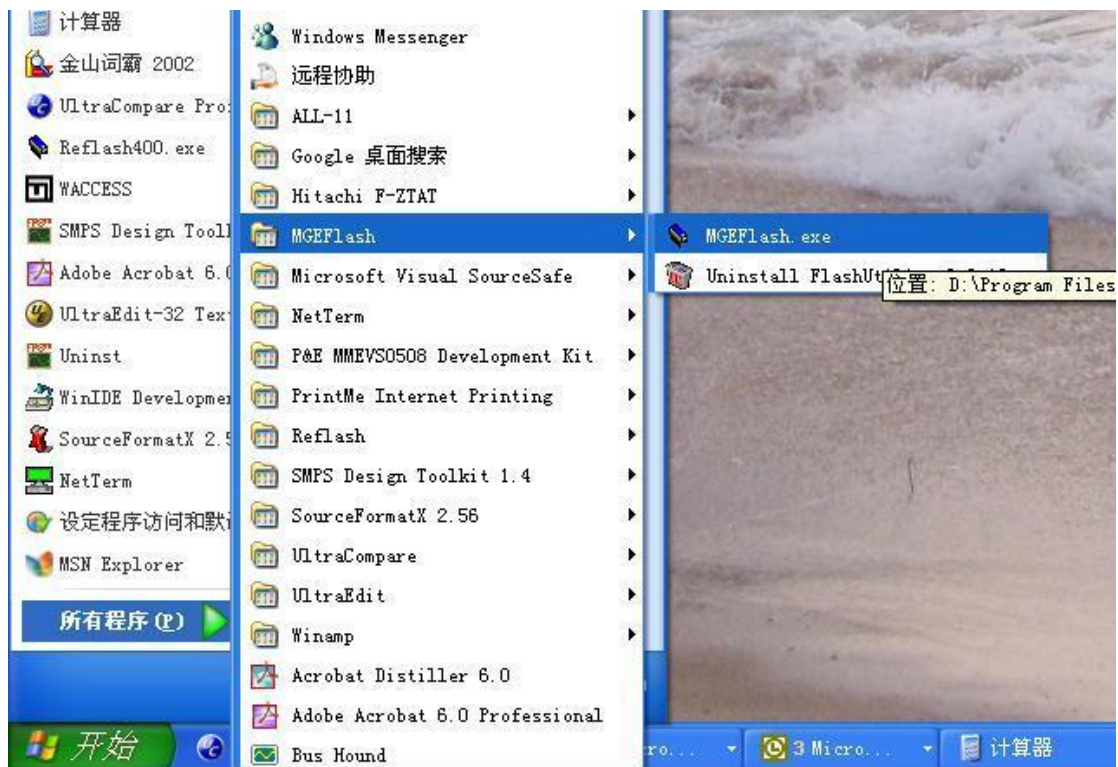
计算器
金山词霸 2002
UltraCompare Pro
Reflash400.exe
WACCESS
SMPS Design Tool
Adobe Acrobat 6.
UltraEdit-32 Tex
Uninst
WinIDE Developme
SourceFormatX 2.
NetTerm
设定程序访问和默
MSN Explorer
所有程序(P)

Windows Messenger
远程协助
ALL-11
Google 桌面搜索
Hitachi F-ZTAT
MGEFlash
Microsoft Visual SourceSafe
NetTerm
P&E MMEVS0508 Development Kit
PrintMe Internet Printing
Reflash
SMPS Design Toolkit 1.4
SourceFormatX 2.56
UltraCompare
UltraEdit
Winamp
Acrobat Distiller 6.0
Adobe Acrobat 6.0 Professional
Bus Hound

MGEFlash.exe
Uninstall FlashUt
位置: D:\Program Files

开始
ro...
3 Micro...
计算器